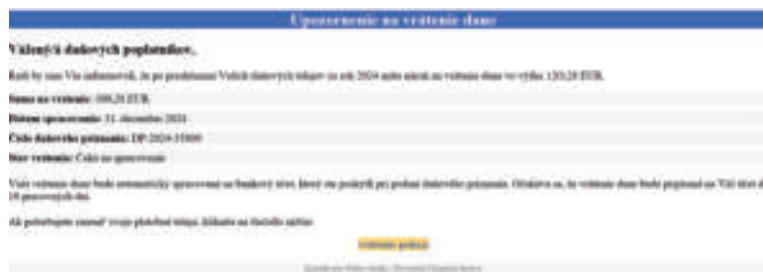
Upozornenie na vrátenie dane

Vážený/á daňových poplatníkov,

Radi by sme Vás informovali, že po preskúmaní Vašich daňových údajov za rok 2024 máte nárok na vrátenie dane vo výške 120,28 EUR.

Suma na vrátenie: 199,28 EUR

Dátum spracovania: 31. decembra 2024

Číslo daňového priznania: DP-2024-55099

Stav vrátenia: Čaká na spracovanie

Vaše vrátenie dane bude automaticky spracované na bankový účet, ktorý ste poskytli pri podaní daňového priznania. Očakáva sa, že vrátenie dane bude pripísané na Váš účet do 10 pracovných dní.

Ak potrebujete zmeniť svoje platobné údaje kliknite na tlačidlo nižšie:

Vrátenie peňazí

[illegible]